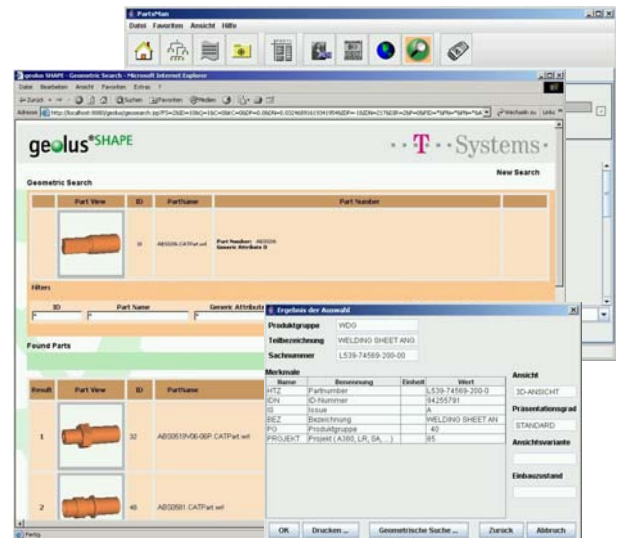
PartsMan
Datei Favoriten Ansicht Hilfe

geolus SHAPE - Geometric Search - Microsoft Internet Explorer
Datei Bearbeiten Ansicht Favoriten Extras ?
Zurück Suchen Favoriten Medien
Adresse http://localhost:8080/geolus/geosearch.jsp?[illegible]
Wechseln zu Links

geolus SHAPE
T Systems

Geometric Search
New Search

| Part View | ID | PartName | Part Number |
|---|---|---|---|
| | 31 | AB5026.CATPart.wrl | Part Number: AB5026 Generic Attribute 0 |

Filters
ID Part Name Generic Attribute

Found Parts

| Result | Part View | ID | PartName |
|---|---|---|---|
| 1 | | 32 | AB50519V06-06P.CATPart.wrl |
| 2 | | 40 | AB50581.CATPart.wrl |

Fertig

Ergebnis der Auswahl
Produktgruppe WDG
Teilbezeichnung WELDING SHEET ANG
Sachnummer L539-74569-200-00

Merkmale

| Name | Benennung | Einheit | Wert |
|---|---|---|---|
| HTZ | Partnumber | | L539-74569-200-0 |
| IDN | ID-Nummer | | 94255791 |
| IS | Issue | | A |
| BEZ | Bezeichnung | | WELDING SHEET AN |
| PG | Produktgruppe | | 40 |
| PROJEKT | Projekt ( A380, LR, SA, ... ) | | 65 |

Ansicht
3D-ANSICHT
Präsentationsgrad
STANDARD
Ansichtsvariante
Einbauzustand

OK Drucken ... Geometrische Suche ... Zurück Abbruch